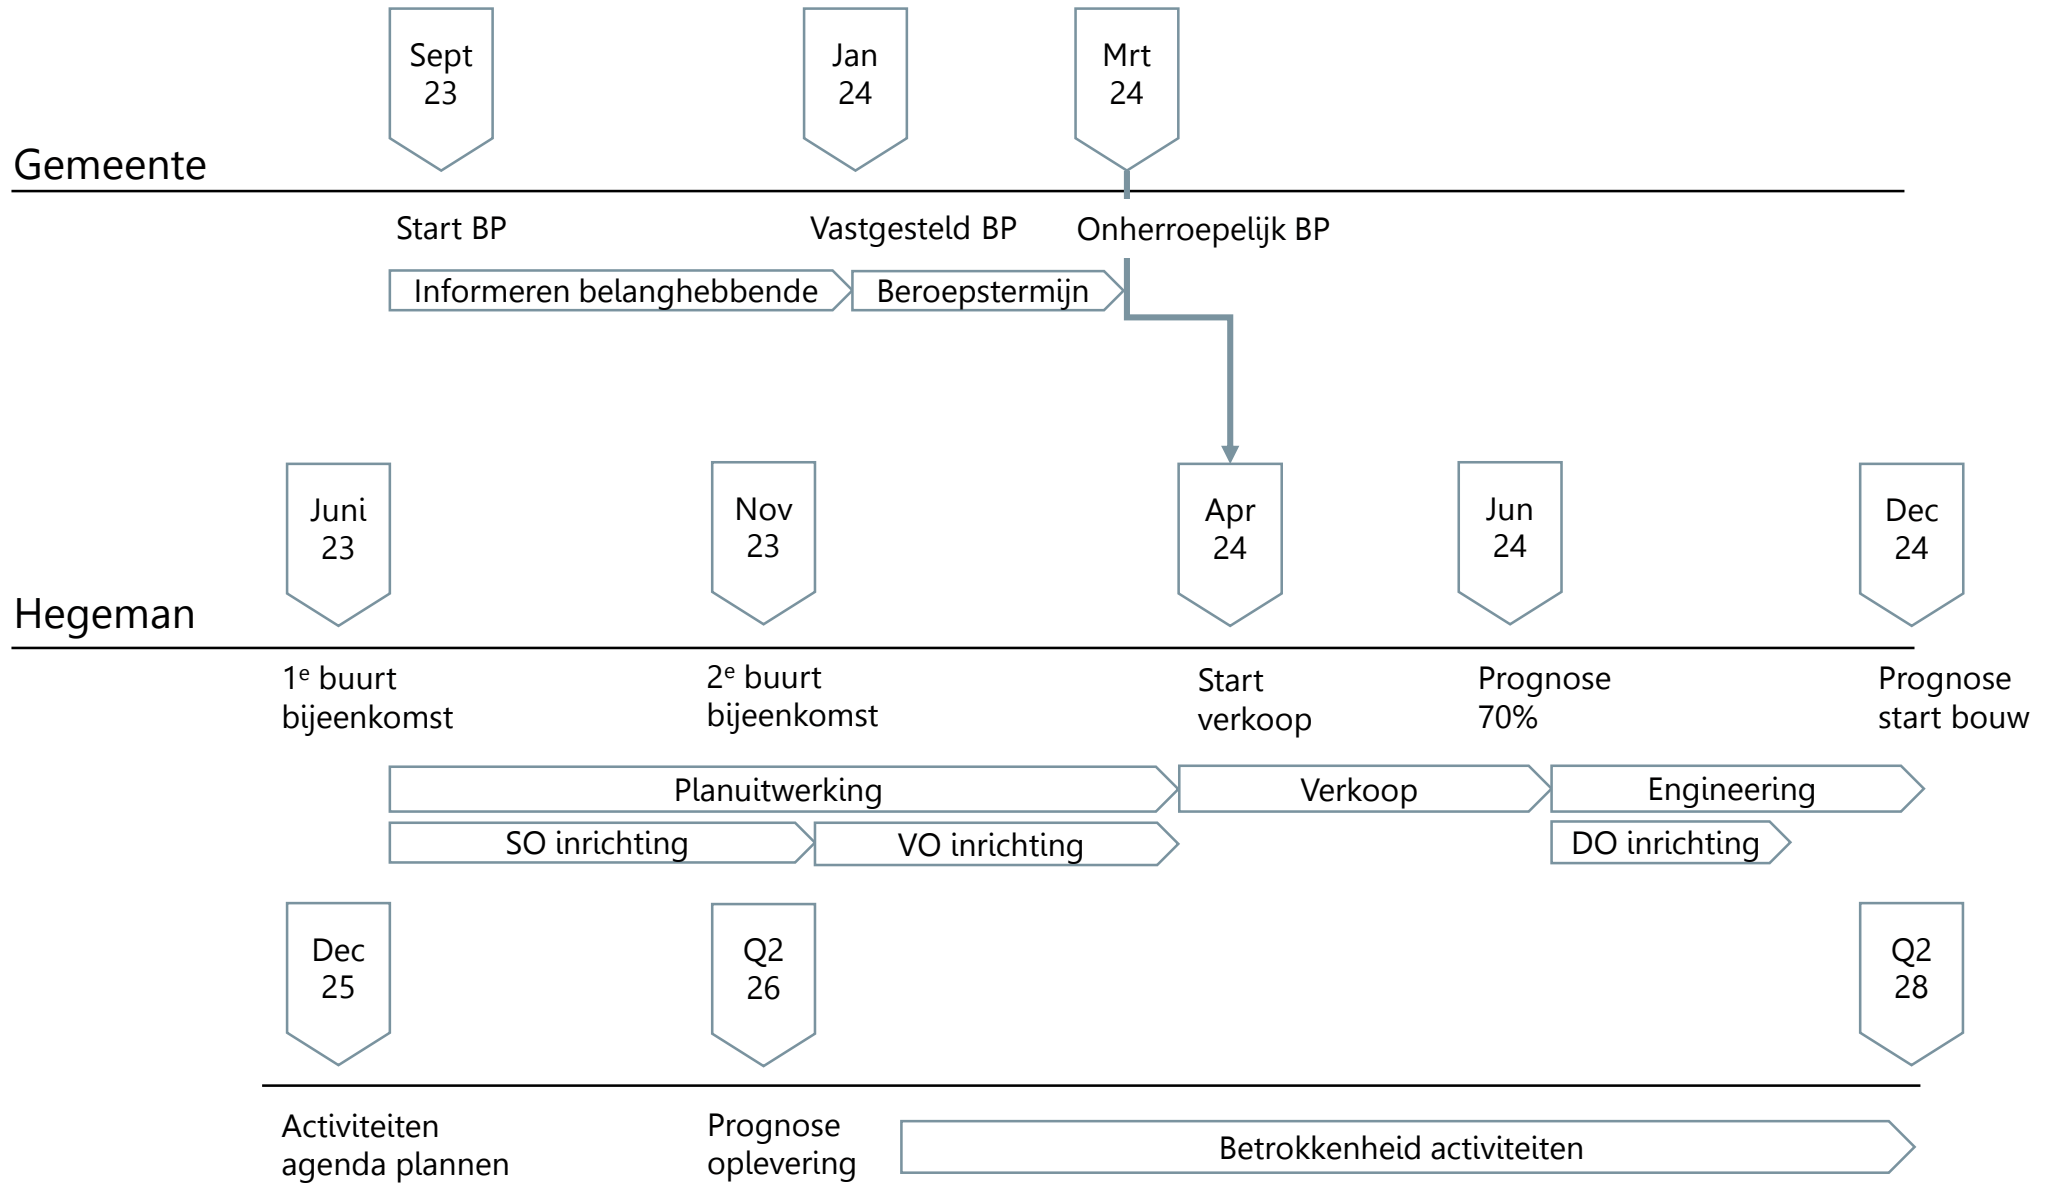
Sept 23

Jan 24

Mrt 24

Gemeente

Start BP

Vastgesteld BP

Onherroepelijk BP

Informeren belanghebbende

Beroepstermijn

Juni 23

Nov 23

Apr 24

Jun 24

Dec 24

Hegeman

1$^e$ buurt bijeenkomst

2$^e$ buurt bijeenkomst

Start verkoop

Prognose 70%

Prognose start bouw

Planuitwerking

Verkoop

Engineering

SO inrichting

VO inrichting

DO inrichting

Dec 25

Q2 26

Q2 28

Activiteiten agenda plannen

Prognose oplevering

Betrokkenheid activiteiten